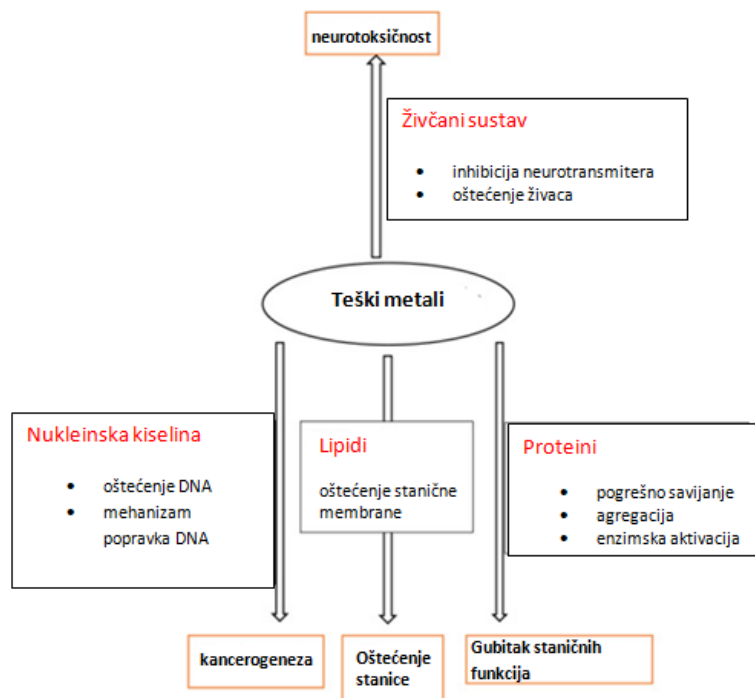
neurotoksičnost

Živčani sustav

- inhibicija neurotransmitera
- oštećenje živaca

Teški metali

Nukleinska kiselina

- oštećenje DNA
- mehanizam popravka DNA

Lipidi

oštećenje stanične membrane

Proteini

- pogrešno savijanje
- agregacija
- enzimska aktivacija

kancerogeneza

Oštećenje stanice

Gubitak staničnih funkcija